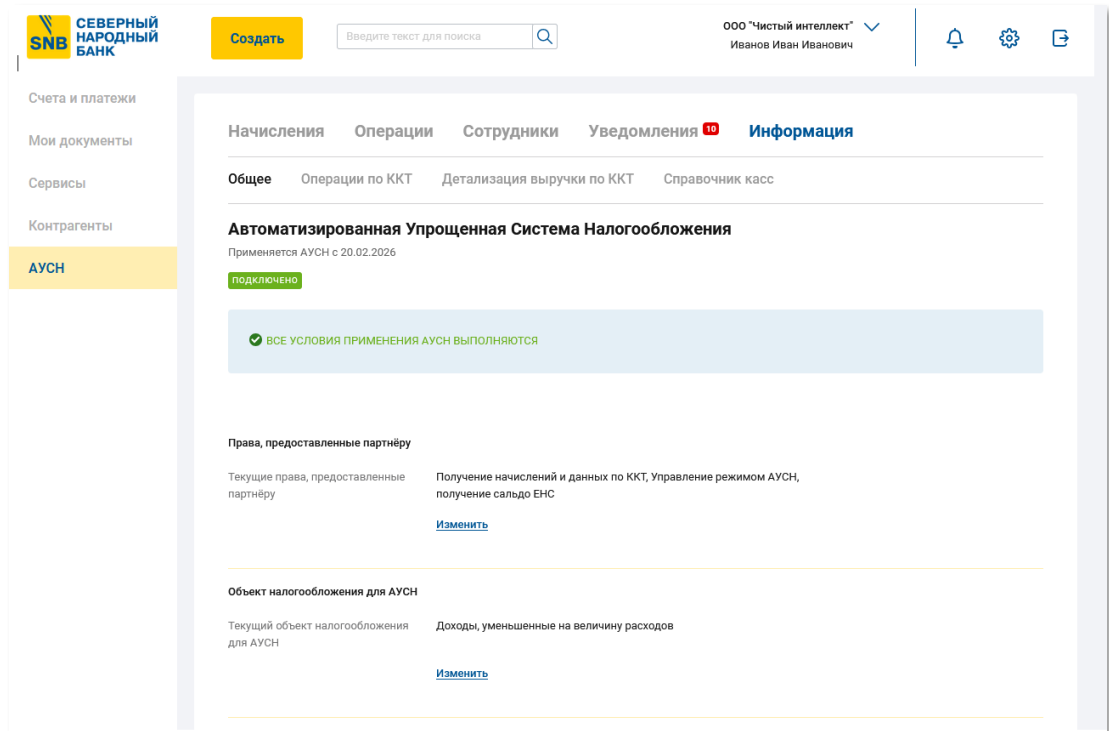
SNB СЕВЕРНЫЙ НАРОДНЫЙ БАНК

Создать

Введите текст для поиска

ООО "Чистый интеллект"
Иванов Иван Иванович

Счета и платежи
Мои документы
Сервисы
Контрагенты
АУСН

Начисления Операции Сотрудники Уведомления 10 Информация

Общее Операции по ККТ Детализация выручки по ККТ Справочник касс

Автоматизированная Упрощенная Система Налогообложения
Применяется АУСН с 20.02.2026
ПОДКЛЮЧЕНО

ВСЕ УСЛОВИЯ ПРИМЕНЕНИЯ АУСН ВЫПОЛНЯЮТСЯ

Права, предоставленные партнёру

Текущие права, предоставленные партнёру
Получение начислений и данных по ККТ, Управление режимом АУСН, получение сальдо ЕНС
Изменить

Объект налогообложения для АУСН

Текущий объект налогообложения для АУСН
Доходы, уменьшенные на величину расходов
Изменить